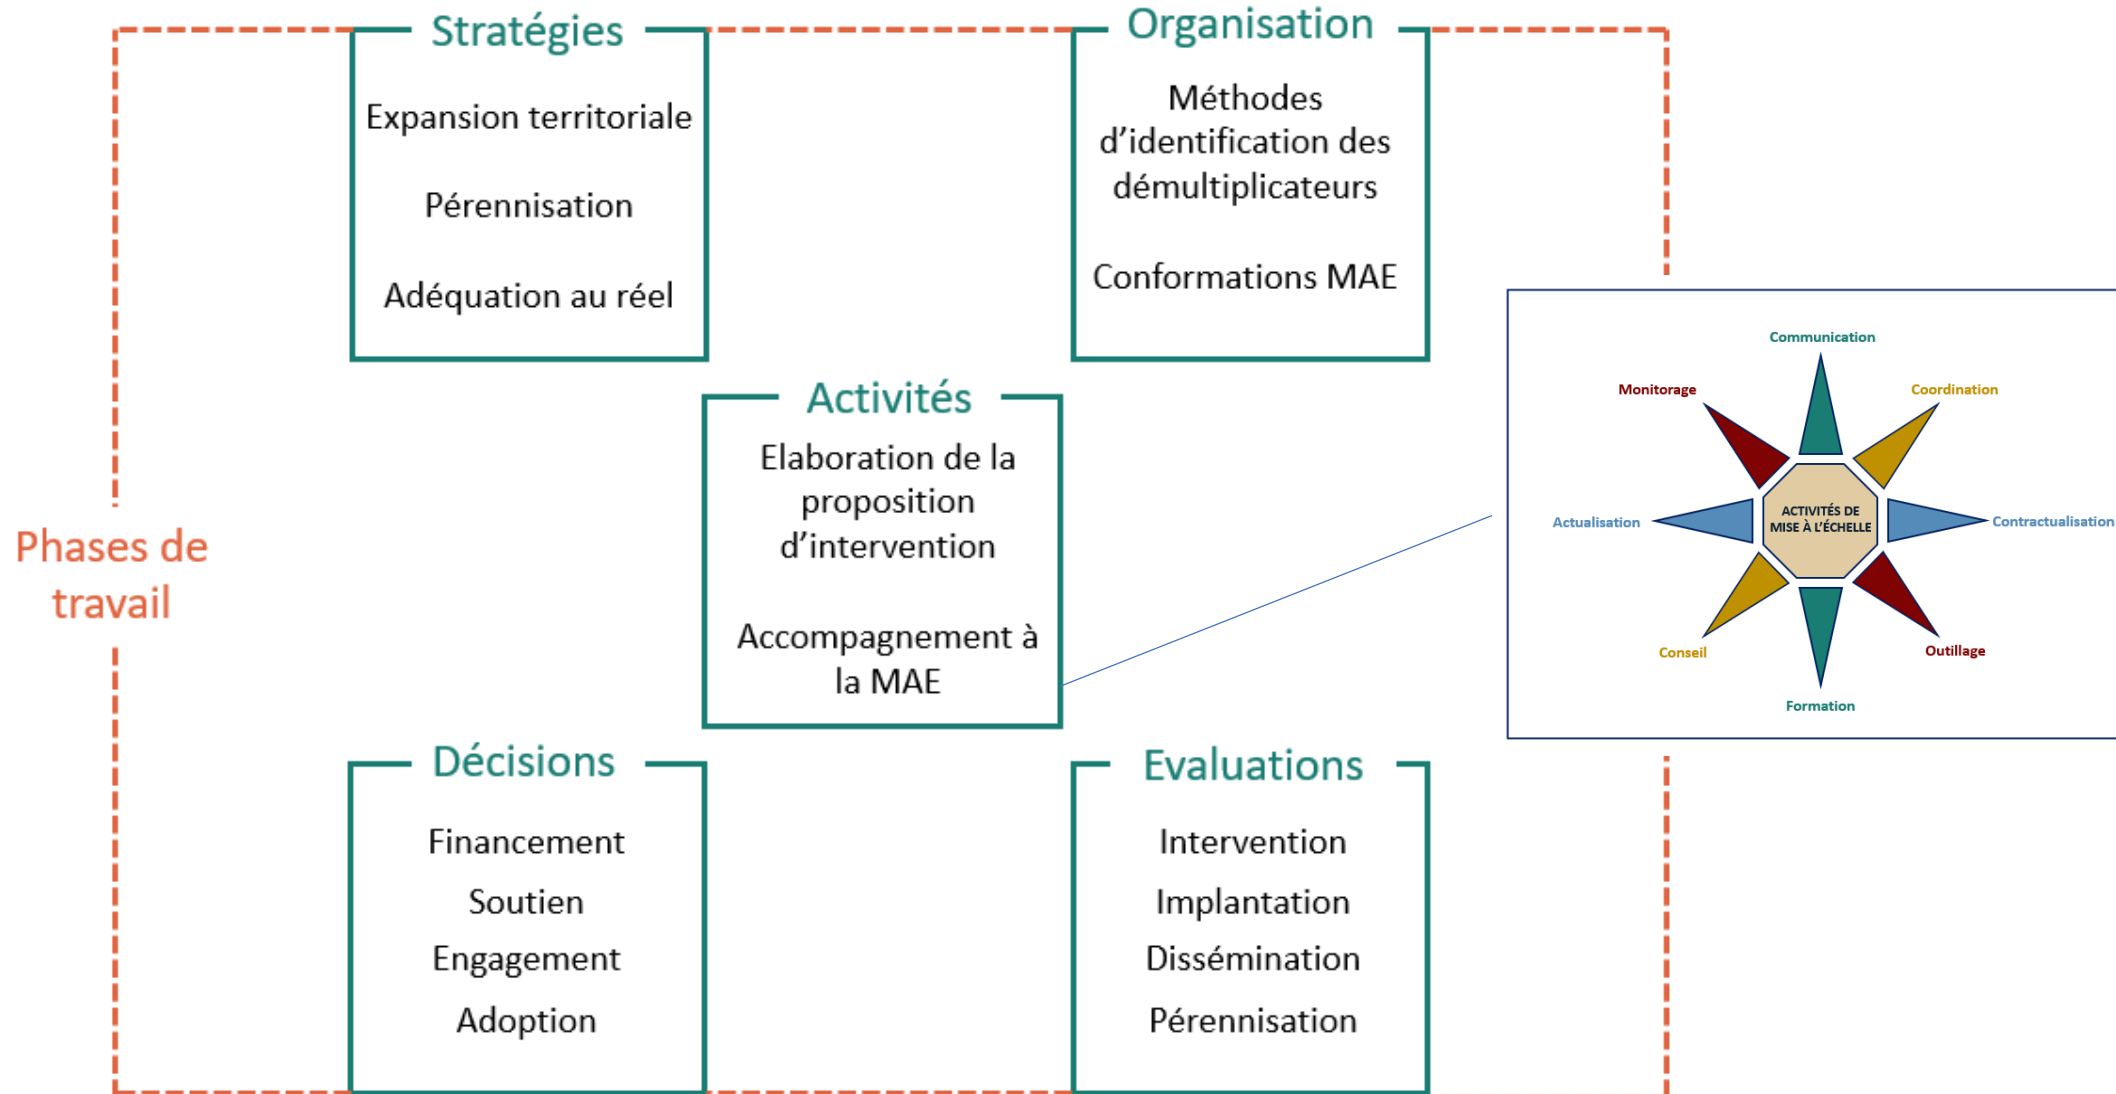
Stratégies

Expansion territoriale

Pérennisation

Adéquation au réel

Organisation

Méthodes d'identification des démultiplicateurs

Conformations MAE

Phases de travail

Activités

Elaboration de la proposition d'intervention

Accompagnement à la MAE

Communication

Monitorage

Coordination

Actualisation

ACTIVITÉS DE MISE À L'ÉCHELLE

Contractualisation

Conseil

Outillage

Formation

Décisions

Financement

Soutien

Engagement

Adoption

Evaluations

Intervention

Implantation

Dissémination

Pérennisation